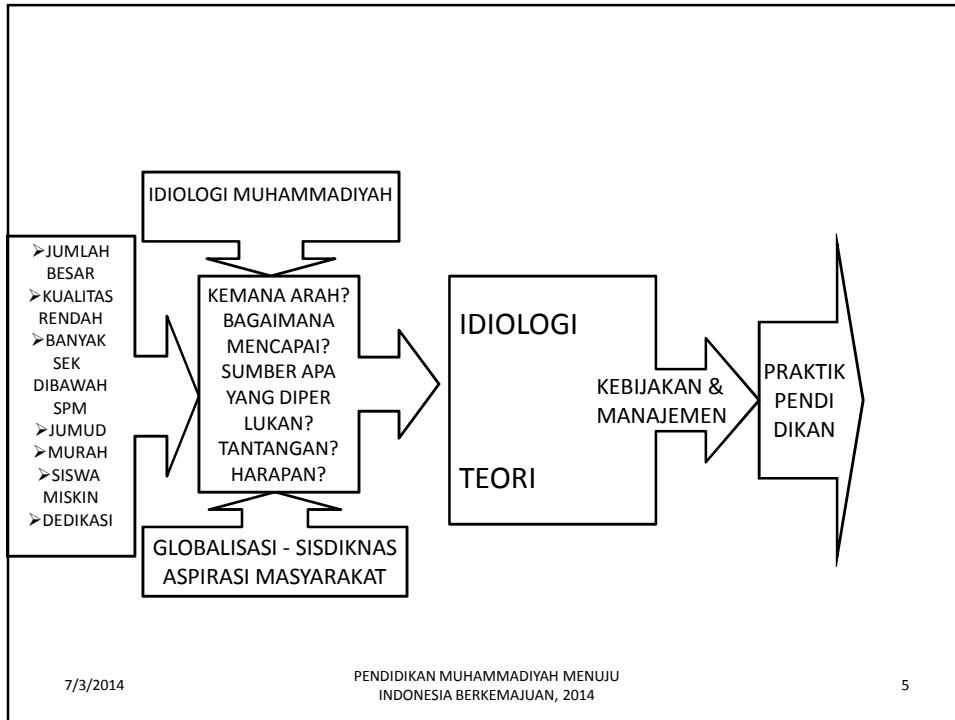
IDIOLOGI MUHAMMADIYAH

➢JUMLAH BESAR
➢KUALITAS RENDAH
➢BANYAK SEK DIBAWAH SPM
➢JUMUD
➢MURAH
➢SISWA MISKIN
➢DEDIKASI

KEMANA ARAH?
BAGAIMANA MENCAPAI?
SUMBER APA YANG DIPER LUKAN?
TANTANGAN?
HARAPAN?

GLOBALISASI - SISDIKNAS
ASPIRASI MASYARAKAT

IDIOLOGI

TEORI

KEBIJAKAN & MANAJEMEN

PRAKTIK PENDI DIKAN

7/3/2014

PENDIDIKAN MUHAMMADIYAH MENUJU INDONESIA BERKEMAJUAN, 2014

5